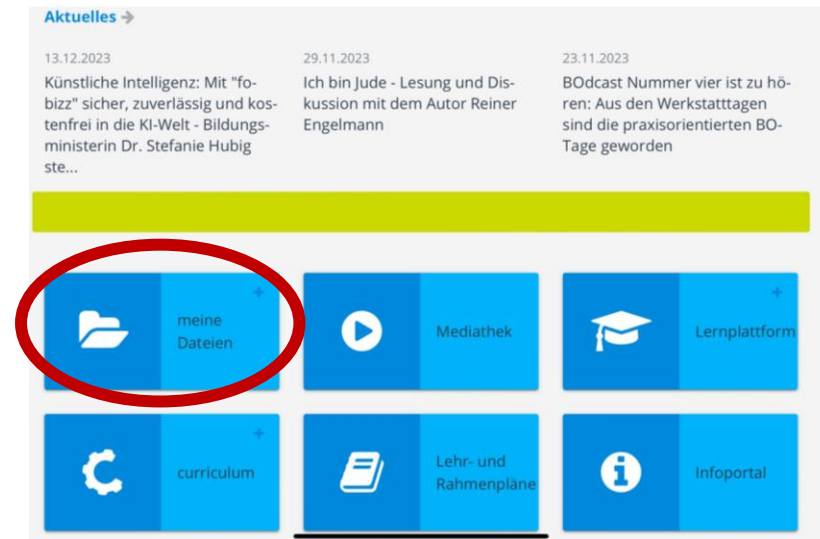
Aktuelles

13.12.2023
Künstliche Intelligenz: Mit "fobizz" sicher, zuverlässig und kostenfrei in die KI-Welt - Bildungsministerin Dr. Stefanie Hubig ste...

29.11.2023
Ich bin Jude - Lesung und Diskussion mit dem Autor Reiner Engelmann

23.11.2023
BOdcast Nummer vier ist zu hören: Aus den Werkstatttagen sind die praxisorientierten BO-Tage geworden

+
meine Dateien

Mediathek

+
Lernplattform

+
curriculum

Lehr- und Rahmenpläne

Infoportal